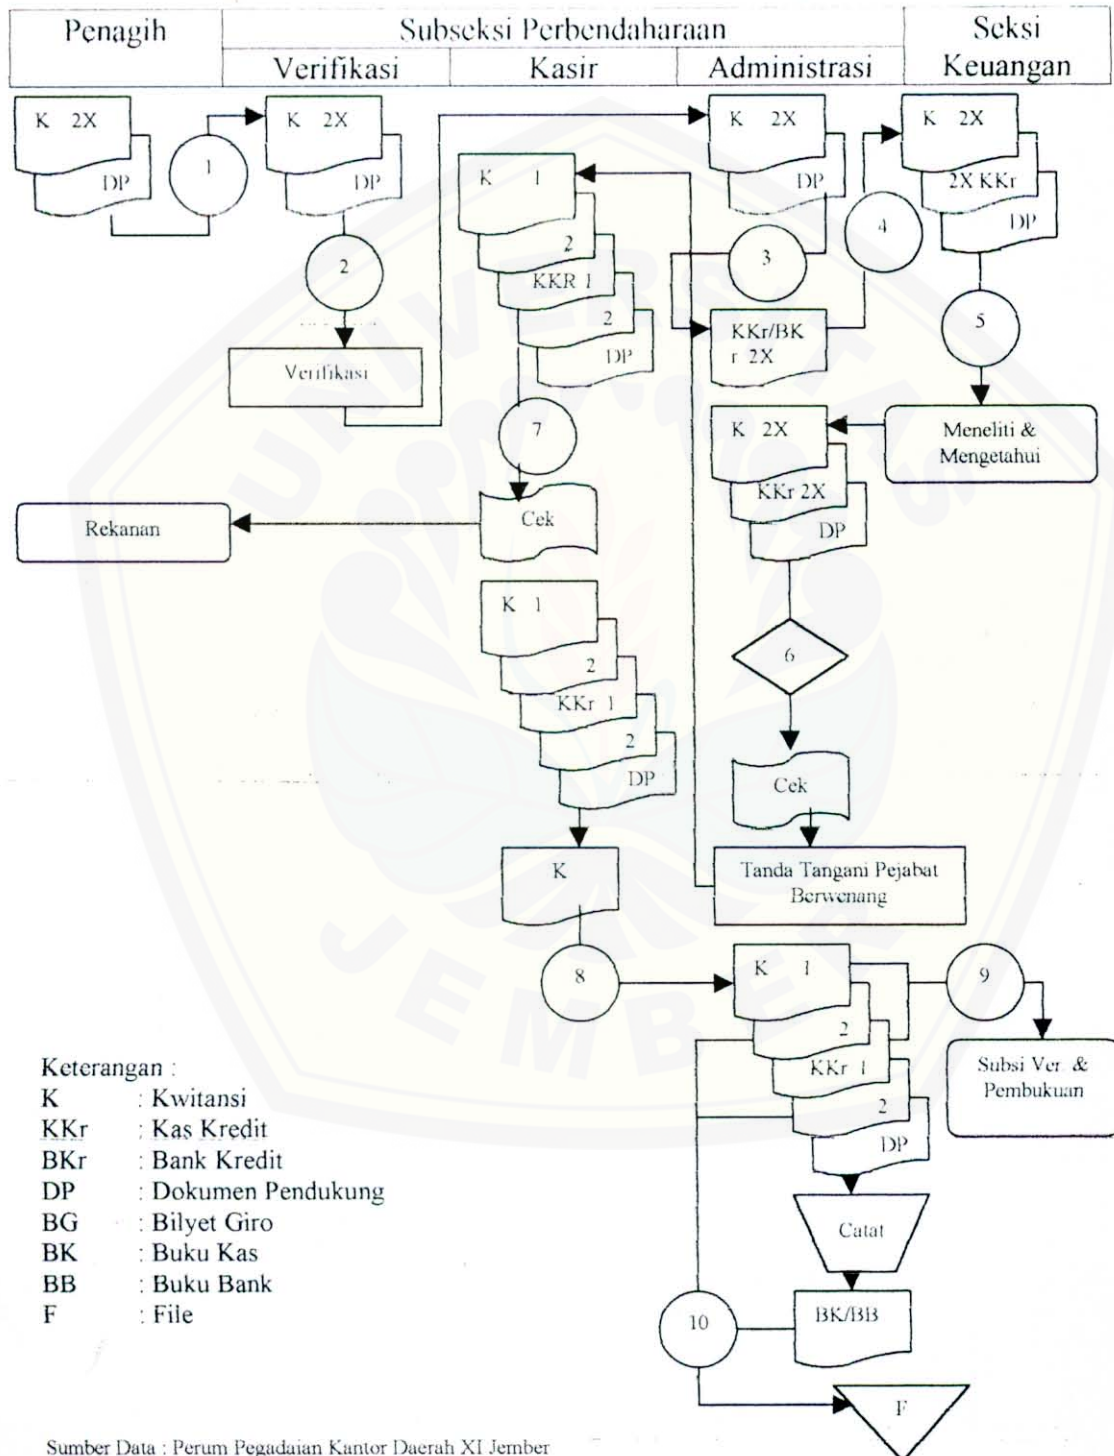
| Penagih | Subseksi Perbendaharaan | | | Seksi |
|---|---|---|---|---|
| | Verifikasi | Kasir | Administrasi | Keuangan |

K 2X
DP
1
K 2X
DP
2
Verifikasi
K 2X
DP
3
K 1
2
KKR 1
2
DP
KKr/BKr 2X
4
K 2X
2X KKr
DP
5
Meneliti & Mengetahui
7
K 2X
KKr 2X
DP
Rekanan
Cek
K 1
2
KKr 1
2
DP
6
Cek
K
Tanda Tangani Pejabat Berwenang
8
K 1
2
KKr 1
2
DP
9
Subsi Ver & Pembukuan
Catat
BK/BB
10
F

Keterangan :
K : Kwitansi
KKr : Kas Kredit
BKr : Bank Kredit
DP : Dokumen Pendukung
BG : Bilyet Giro
BK : Buku Kas
BB : Buku Bank
F : File

Sumber Data : Perum Pegadaian Kantor Daerah XI Jember